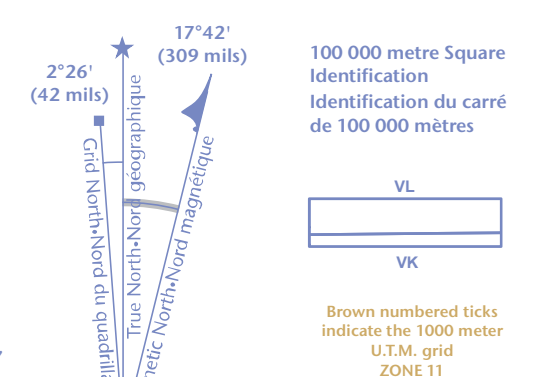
17°42'
(309 mils)

2°26'
(42 mils)

Grid North•Nord du quadrill

True North•Nord géographique

netic North•Nord magnétique

100 000 metre Square Identification
Identification du carré de 100 000 mètres

VL

VK

Brown numbered ticks indicate the 1000 meter U.T.M. grid
ZONE 11